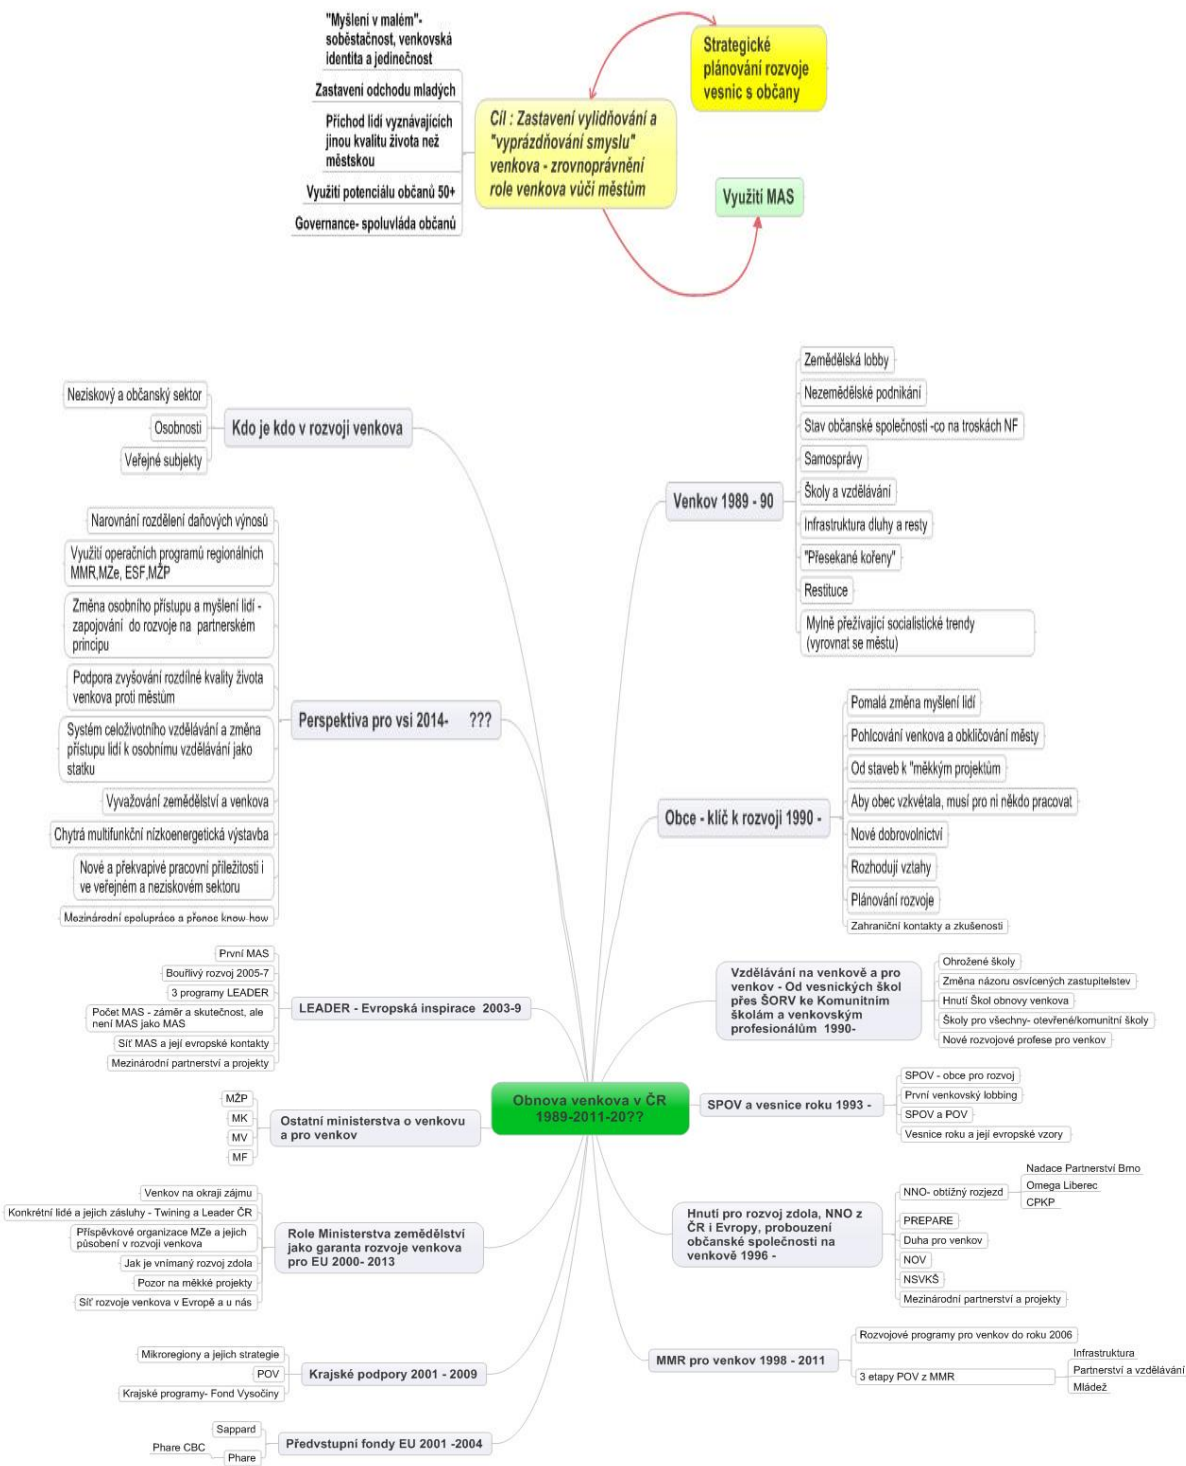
"Myšlení v malém"- soběstačnost, venkovská identita a jedinečnost

Zastavení odchodu mladých

Příchod lidí vyznávajících jinou kvalitu života než městskou

Využití potenciálu občanů 50+

Governance- spoluvláda občanů

Cíl : Zastavení vylidňování a "vyprázdňování smyslu" venkova - zrovnoprávnění role venkova vůči městům

Strategické plánování rozvoje vesnic s občany

Využití MAS

Neziskový a občanský sektor
Osobnosti
Veřejné subjekty
Kdo je kdo v rozvoji venkova

Narovnání rozdělení daňových výnosů
Využití operačních programů regionálních MMR,MZe, ESF,MŽP
Změna osobního přístupu a myšlení lidí - zapojování do rozvoje na partnerském principu
Podpora zvyšování rozdílné kvality života venkova proti městům
Systém celoživotního vzdělávání a změna přístupu lidí k osobnímu vzdělávání jako statku
Vyvažování zemědělství a venkova
Chytrá multifunkční nízkoenergetická výstavba
Nové a překvapivé pracovní příležitosti i ve veřejném a neziskovém sektoru
Mezinárodní spolupráce a přenos know-how
Perspektiva pro vsi 2014- ???

První MAS
Bouřlivý rozvoj 2005-7
3 programy LEADER
Počet MAS - záměr a skutečnost, ale není MAS jako MAS
Síť MAS a její evropské kontakty
Mezinárodní partnerství a projekty
LEADER - Evropská inspirace 2003-9

MŽP
MK
MV
MF
Ostatní ministerstva o venkovu a pro venkov

Venkov na okraji zájmu
Konkrétní lidé a jejich zásluhy - Twining a Leader ČR
Příspěvkové organizace MZe a jejich působení v rozvoji venkova
Jak je vnímaný rozvoj zdola
Pozor na měkké projekty
Síť rozvoje venkova v Evropě a u nás
Role Ministerstva zemědělství jako garanta rozvoje venkova pro EU 2000- 2013

Mikroregiony a jejich strategie
POV
Krajské programy- Fond Vysočiny
Krajské podpory 2001 - 2009

Sappard
Phare CBC
Phare
Předvstupní fondy EU 2001 -2004

Obnova venkova v ČR 1989-2011-20??

Zemědělská lobby
Nezemědělské podnikání
Stav občanské společnosti -co na troskách NF
Samosprávy
Školy a vzdělávání
Infrastruktura dluhy a resty
"Přesekané kořeny"
Restituce
Mylně přežívající socialistické trendy (vyrovnat se městu)
Venkov 1989 - 90

Pomalá změna myšlení lidí
Pohlcování venkova a obkličování města
Od staveb k "měkkým projektům
Aby obec vzkvétala, musí pro ní někdo pracovat
Nové dobrovolnictví
Rozhodují vztahy
Plánování rozvoje
Zahraniční kontakty a zkušenosti
Obce - klíč k rozvoji 1990 -

Vzdělávání na venkově a pro venkov - Od vesnických škol přes ŠORV ke Komunitním školám a venkovským profesionálům 1990-
Ohrožené školy
Změna názoru osvícených zastupitelstev
Hnutí Škol obnovy venkova
Školy pro všechny- otevřené/komunitní školy
Nové rozvojové profese pro venkov

SPOV a vesnice roku 1993 -
SPOV - obce pro rozvoj
První venkovský lobbing
SPOV a POV
Vesnice roku a její evropské vzory

Hnutí pro rozvoj zdola, NNO z ČR i Evropy, probouzení občanské společnosti na venkově 1996 -
NNO- obtížný rozjezd
Nadace Partnerství Brno
Omega Liberec
CPKP
PREPARE
Duha pro venkov
NOV
NSVKŠ
Mezinárodní partnerství a projekty

MMR pro venkov 1998 - 2011
Rozvojové programy pro venkov do roku 2006
3 etapy POV z MMR
Infrastruktura
Partnerství a vzdělávání
Mládež